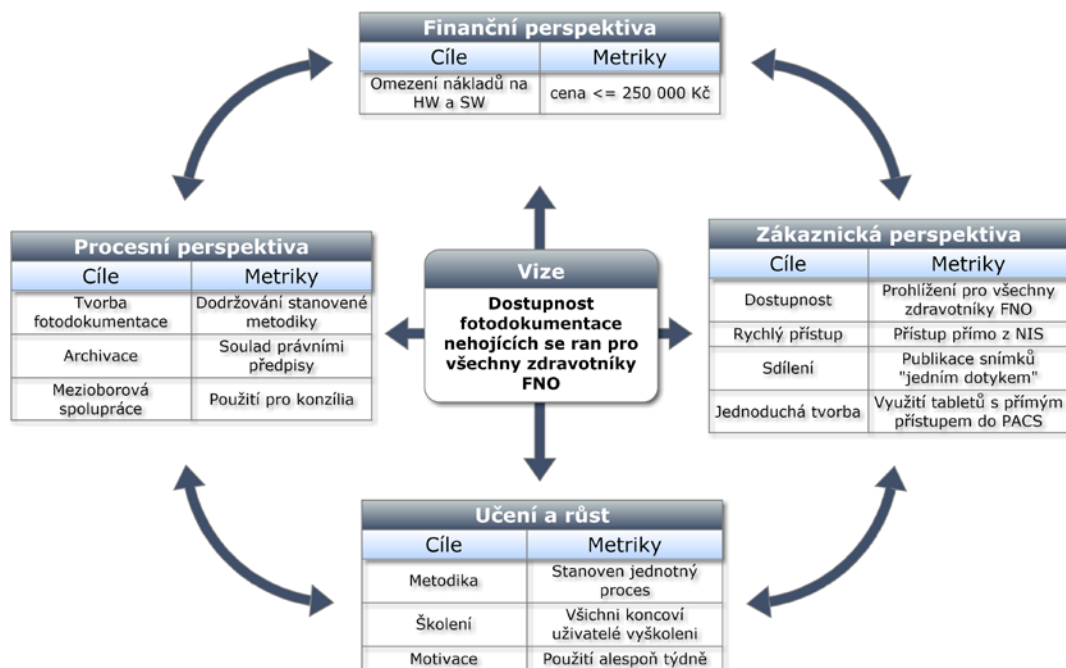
Finanční perspektiva

| Cíle | Metriky |
|---|---|
| Omezení nákladů na HW a SW | cena <= 250 000 Kč |

Procesní perspektiva

| Cíle | Metriky |
|---|---|
| Tvorba fotodokumentace | Dodržování stanovené metodiky |
| Archivace | Soulad právními předpisy |
| Mezioborová spolupráce | Použití pro konzília |

Vize

Dostupnost fotodokumentace nehojících se ran pro všechny zdravotníky FNO

Zákaznická perspektiva

| Cíle | Metriky |
|---|---|
| Dostupnost | Prohlížení pro všechny zdravotníky FNO |
| Rychlý přístup | Přístup přímo z NIS |
| Sdílení | Publikace snímků "jedním dotykem" |
| Jednoduchá tvorba | Využití tabletů s přímým přístupem do PACS |

Učení a růst

| Cíle | Metriky |
|---|---|
| Metodika | Stanoven jednotný proces |
| Školení | Všichni koncoví uživatelé vyškoleni |
| Motivace | Použití alespoň týdně |